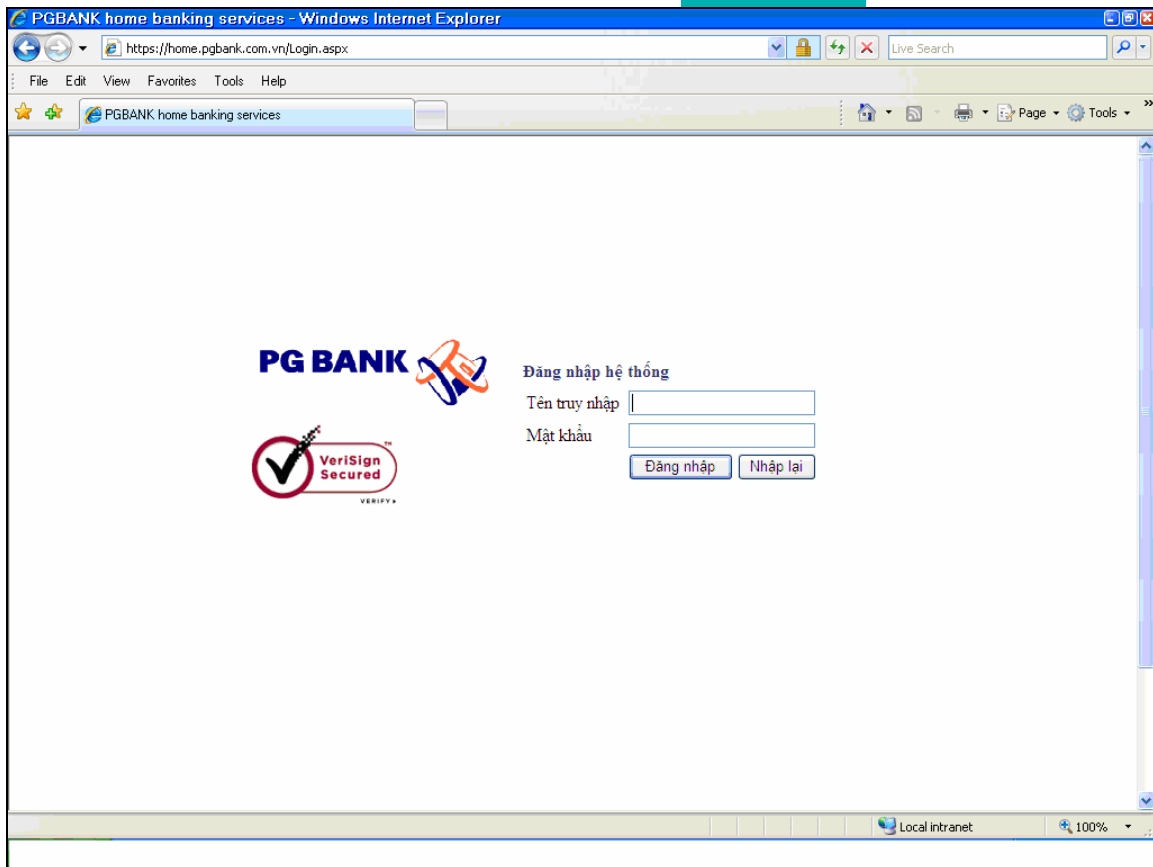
PGBANK home banking services - Windows Internet Explorer

https://home.pgbank.com.vn/Login.aspx

Live Search

File Edit View Favorites Tools Help

PGBANK home banking services

Page Tools

PG BANK

VeriSign Secured

VERIFY

Đăng nhập hệ thống

Tên truy nhập

Mật khẩu

Đăng nhập Nhập lại

Local intranet

100%